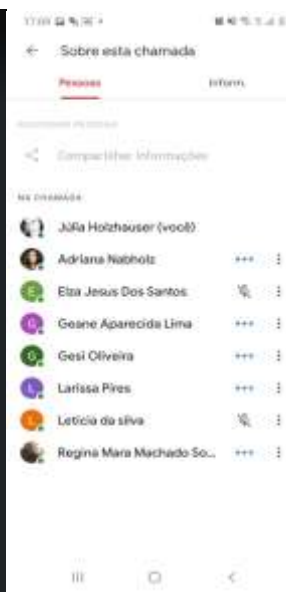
17:09

←  Sobre esta chamada

Pessoas    Inform.

ADICIONAR PESSOAS

Compartilhar informações

NA CHAMADA

Júlia Holzhauser (você)

Adriana Nabholz

E  Elza Jesus Dos Santos

G  Geane Aparecida Lima

G  Gesi Oliveira

L  Larissa Pires

L  Leticia da silva

Regina Mara Machado So...